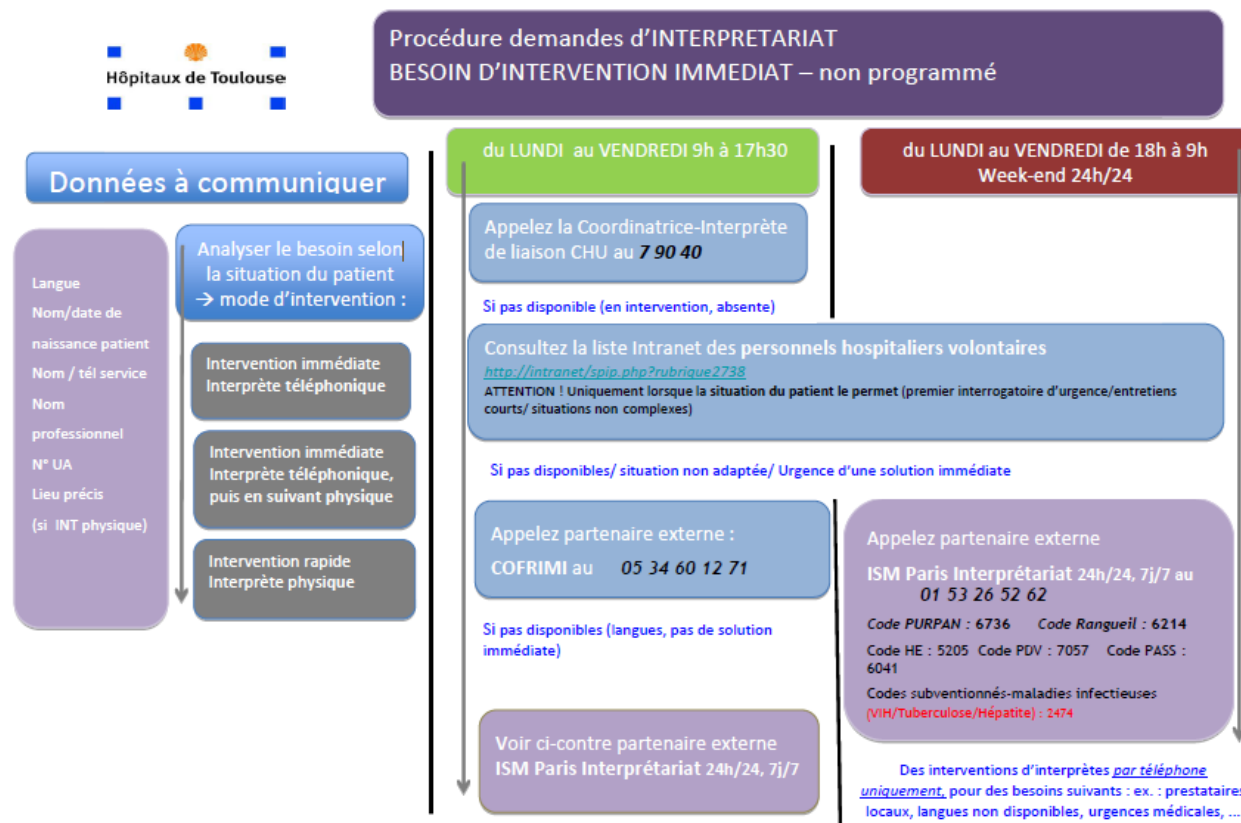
Hôpitaux de Toulouse

Procédure demandes d'INTERPRETARIAT
BESOIN D'INTERVENTION IMMEDIAT – non programmé

Données à communiquer

Langue
Nom/date de naissance patient
Nom / tél service
Nom professionnel
N° UA
Lieu précis
(si INT physique)

Analyser le besoin selon la situation du patient → mode d'intervention :

Intervention immédiate
Interprète téléphonique

Intervention immédiate
Interprète téléphonique, puis en suivant physique

Intervention rapide
Interprète physique

du LUNDI au VENDREDI 9h à 17h30

Appelez la Coordinatrice-Interprète de liaison CHU au 7 90 40

Si pas disponible (en intervention, absente)

Consultez la liste Intranet des personnels hospitaliers volontaires
http://intranet/spip.php?rubrique2738
ATTENTION ! Uniquement lorsque la situation du patient le permet (premier interrogatoire d'urgence/entretiens courts/ situations non complexes)

Si pas disponibles/ situation non adaptée/ Urgence d'une solution immédiate

Appelez partenaire externe :
COFRIMI au 05 34 60 12 71

Si pas disponibles (langues, pas de solution immédiate)

Voir ci-contre partenaire externe
ISM Paris Interprétariat 24h/24, 7j/7

du LUNDI au VENDREDI de 18h à 9h
Week-end 24h/24

Appelez partenaire externe
ISM Paris Interprétariat 24h/24, 7j/7 au
01 53 26 52 62
Code PURPAN : 6736 Code Rangueil : 6214
Code HE : 5205 Code PDV : 7057 Code PASS : 6041
Codes subventionnés-maladies infectieuses
(VIH/Tuberculose/Hépatite) : 2474

Des interventions d'interprètes par téléphone uniquement, pour des besoins suivants : ex. : prestataires locaux, langues non disponibles, urgences médicales, ...